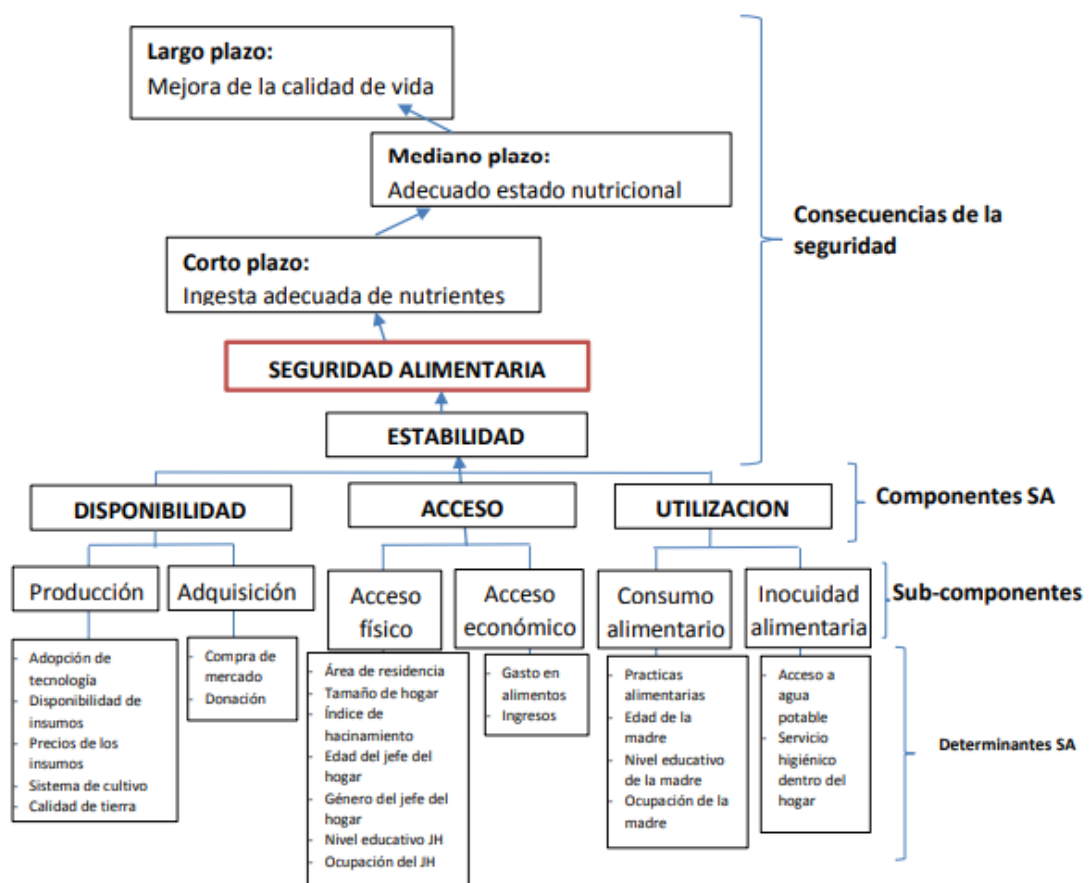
Largo plazo:
Mejora de la calidad de vida

Mediano plazo:
Adecuado estado nutricional

Corto plazo:
Ingesta adecuada de nutrientes

Consecuencias de la seguridad

SEGURIDAD ALIMENTARIA

ESTABILIDAD

DISPONIBILIDAD

ACCESO

UTILIZACION

Componentes SA

Producción

Adquisición

Acceso físico

Acceso económico

Consumo alimentario

Inocuidad alimentaria

Sub-componentes

- Adopción de tecnología
- Disponibilidad de insumos
- Precios de los insumos
- Sistema de cultivo
- Calidad de tierra

- Compra de mercado
- Donación

- Área de residencia
- Tamaño de hogar
- Índice de hacinamiento
- Edad del jefe del hogar
- Género del jefe del hogar
- Nivel educativo JH
- Ocupación del JH

- Gasto en alimentos
- Ingresos

- Practicas alimentarias
- Edad de la madre
- Nivel educativo de la madre
- Ocupación de la madre

- Acceso a agua potable
- Servicio higiénico dentro del hogar

Determinantes SA